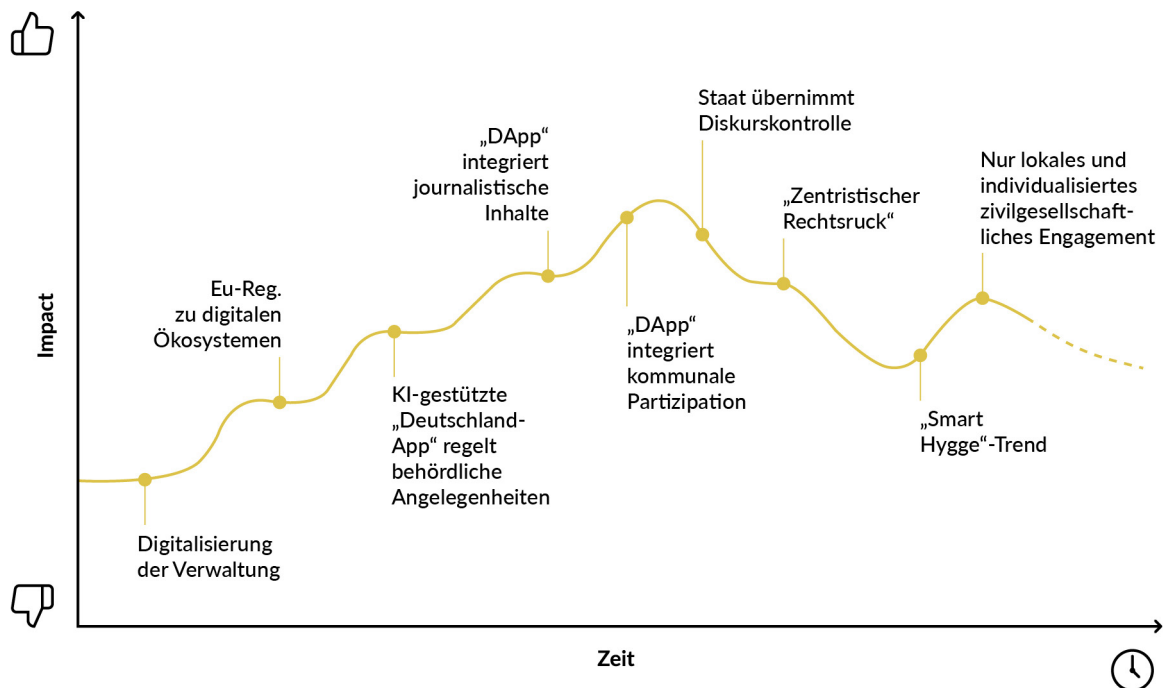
Impact

Eu-Reg. zu digitalen Ökosystemen

„DApp“ integriert journalistische Inhalte

Staat übernimmt Diskurskontrolle

„Zentristischer Rechtsruck“

Nur lokales und individualisiertes zivilgesellschaftliches Engagement

Digitalisierung der Verwaltung

KI-gestützte „Deutschland-App“ regelt behördliche Angelegenheiten

„DApp“ integriert kommunale Partizipation

„Smart Hygge“-Trend

Zeit